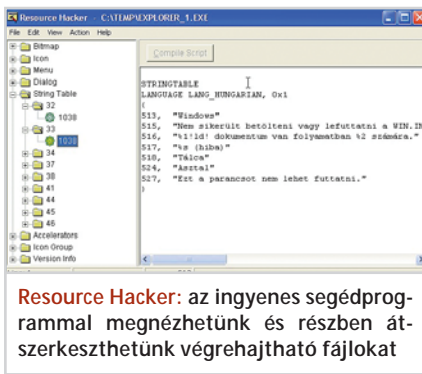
Resource Hacker - C:\TEMP\EXPLORER_1.EXE

File Edit View Action Help

Bitmap
Icon
Menu
Dialog
String Table
32
1038
33
1038
34
36
37
38
41
44
45
46
Accelerators
Icon Group
Version Info

Compile Script

STRINGTABLE
LANGUAGE LANG_HUNGARIAN, 0x1
{
513, "Windows"
515, "Nem sikerült betölteni vagy lefuttatni a WIN.IN
516, "%1!ld! dokumentum van folyamatban %2 számára."
517, "%s (hiba)"
518, "Tálca"
524, "Asztal"
527, "Ezt a parancsot nem lehet futtatni."

Resource Hacker: az ingyenes segédprogrammal megnézhetünk és részben átszerkeszthetünk végrehajtható fájlokat